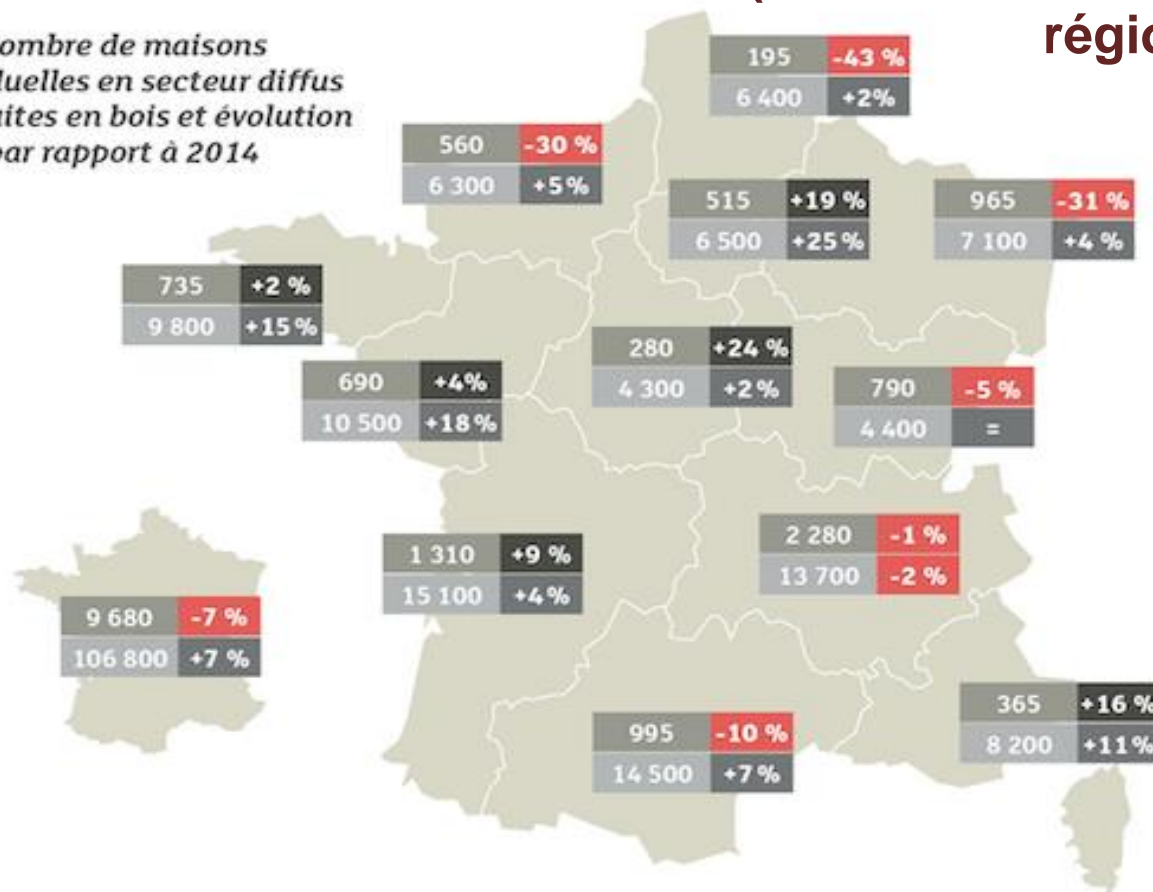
régio

ombre de maisons luelles en secteur diffus uites en bois et évolution par rapport à 2014

195 -43 %
6 400 +2%

560 -30 %
6 300 +5 %

515 +19 %
6 500 +25 %

965 -31 %
7 100 +4 %

735 +2 %
9 800 +15 %

280 +24 %
4 300 +2 %

690 +4%
10 500 +18 %

790 -5 %
4 400 =

2 280 -1 %
13 700 -2 %

1 310 +9 %
15 100 +4%

9 680 -7 %
106 800 +7 %

365 +16 %
8 200 +11%

995 -10 %
14 500 +7 %